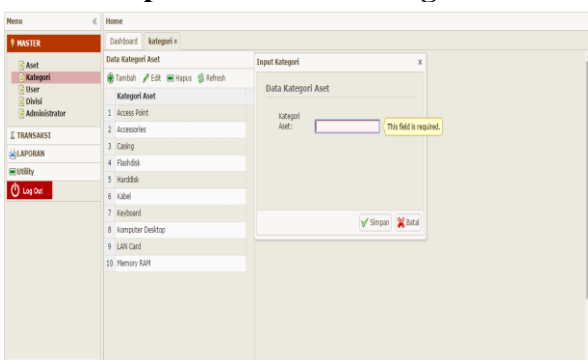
Menu
Home
MASTER
Aset
Kategori
User
Divisi
Administrator
TRANSAKSI
LAPORAN
Utility
Log Out

Dashboard kategori ×
Data Kategori Aset
Tambah Edit Hapus Refresh

| | Kategori Aset |
|---|---|
| 1 | Access Point |
| 2 | Accessories |
| 3 | Casing |
| 4 | Flashdisk |
| 5 | Harddisk |
| 6 | Kabel |
| 7 | Keyboard |
| 8 | Komputer Desktop |
| 9 | LAN Card |
| 10 | Memory RAM |

Input Kategori
x
Data Kategori Aset
Kategori Aset:
This field is required.
Simpan Batal